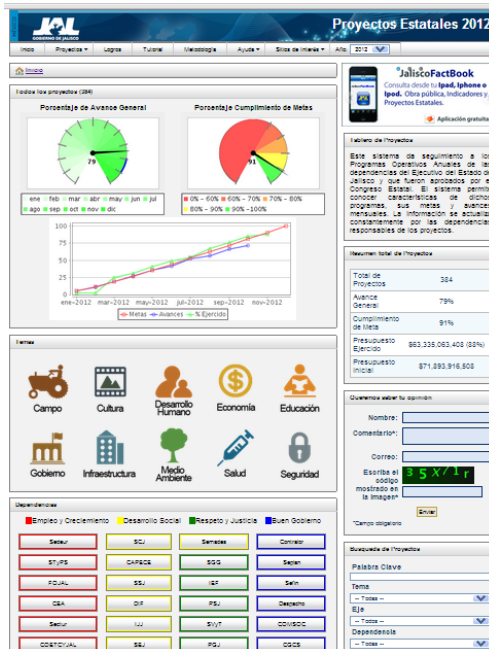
JAL GOBIERNO DE JALISCO

Proyectos Estatales 2012

Inicio | Proyectos | Logros | Tutorial | Metodología | Ayuda | Sitios de interés | Año: 2012

Inicio

Todos los proyectos (384)

Porcentaje de Avance General

79

ene feb mar abr may jun jul ago sep oct nov dic

Porcentaje Cumplimiento de Metas

91

0% - 60% 60% - 70% 70% - 80% 80% - 90% 90% -100%

100 75 50 25 0

ene-2012 mar-2012 may-2012 jul-2012 sep-2012 nov-2012

Metas Avances % Ejercido

Temas

Campo | Cultura | Desarrollo Humano | Economía | Educación

Gobierno | Infraestructura | Medio Ambiente | Salud | Seguridad

Dependencias

Empleo y Crecimiento | Desarrollo Social | Respeto y Justicia | Buen Gobierno

| Sedeur | SCJ | Semades | Contralor |
|---|---|---|---|
| STyPS | CAPECE | SGG | Sepian |
| FOJAL | SSJ | IEF | Sefin |
| CEA | DIF | PSJ | Despacho |
| Sectur | IJJ | SVyT | CDMSDIC |
| COECYTJAL | SEJ | PGJ | CGCS |

JaliscoFactBook
Consulta desde tu Ipad, Iphone o Ipod. Obra pública, Indicadores y Proyectos Estatales.
Aplicación gratuita

Tablero de Proyectos

Este sistema da seguimiento a los Programas Operativos Anuales de las dependencias del Ejecutivo del Estado de Jalisco y que fueron aprobados por el Congreso Estatal. El sistema permite conocer características de dichos programas, sus metas y avances mensuales. La información se actualiza constantemente por las dependencias responsables de los proyectos.

Resumen total de Proyectos

| Total de Proyectos | 384 |
|---|---|
| Avance General | 79% |
| Cumplimiento de Meta | 91% |
| Presupuesto Ejercido | $63,338,063,408 (88%) |
| Presupuesto Inicial | $71,893,916,508 |

Queremos saber tu opinión

Nombre:
Comentario*:
Correo:
Escriba el código mostrado en la imagen*
35X/1r
Enviar
*Campo obligatorio

Búsqueda de Proyectos

Palabra Clave
Tema
-- Todos --
Eje
-- Todos --
Dependencia
-- Todos --